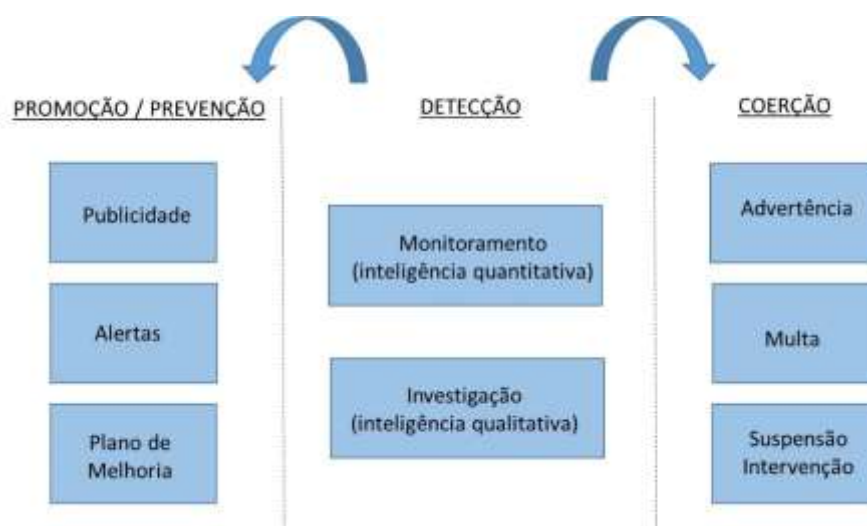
PROMOÇÃO / PREVENÇÃO

Publicidade

Alertas

Plano de Melhoria

DETECÇÃO

Monitoramento (inteligência quantitativa)

Investigação (inteligência qualitativa)

COERÇÃO

Advertência

Multa

Suspensão Intervenção